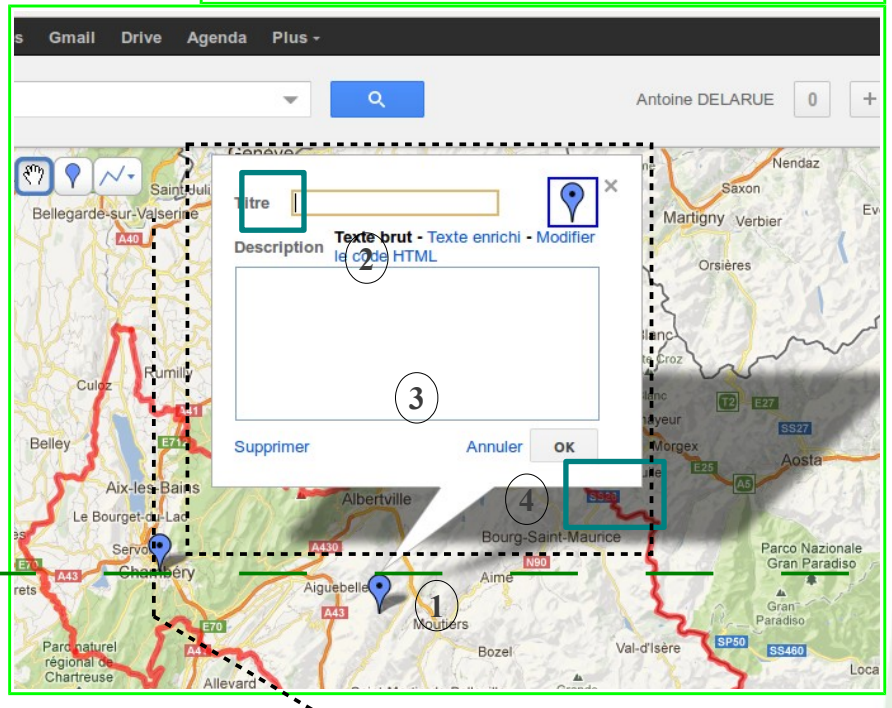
s Gmail Drive Agenda Plus ▾

Antoine DELARUE 0 +

Titre |

Description Texte brut - Texte enrichi - Modifier le code HTML

2

3

Supprimer Annuler OK

4

1

Genève
Saint-Julien
Bellegarde-sur-Valserine
A40
Culoz
Rumilly
A41
E71
Belley
Aix-les-Bains
Le Bourget-du-Lac
Servolex
Chambéry
E70
A43
Parc naturel régional de Chartreuse
Allevard
Albertville
A430
Aiguebelle
A43
Moutiers
Aime
N90
Bourg-Saint-Maurice
Bozel
Val-d'Isère
Nendaz
Saxon
Martigny
Verbier
Orsières
Croz
T2
E27
SS27
Morgex
E25
Aosta
A5
SS26
Parco Nazionale Gran Paradiso
Gran Paradiso
SP50
SS460
Loca